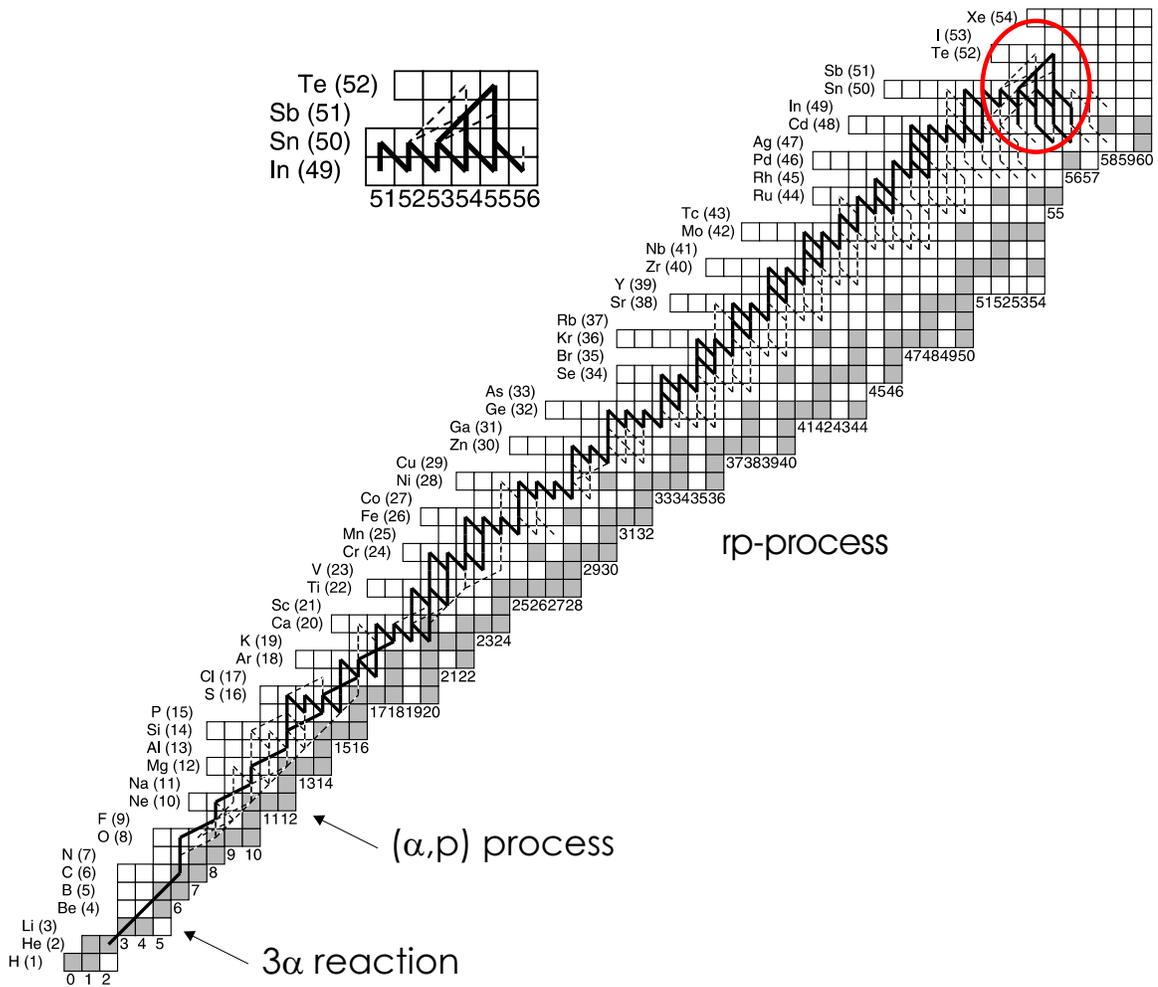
Te (52)
Sb (51)
Sn (50)
In (49)
51 52 53 54 55 56

Xe (54)
I (53)
Te (52)
Sb (51)
Sn (50)
In (49)
Cd (48)
Ag (47)
Pd (46)
Rh (45)
Ru (44)
Tc (43)
Mo (42)
Nb (41)
Zr (40)
Y (39)
Sr (38)
Rb (37)
Kr (36)
Br (35)
Se (34)
As (33)
Ge (32)
Ga (31)
Zn (30)
Cu (29)
Ni (28)
Co (27)
Fe (26)
Mn (25)
Cr (24)
V (23)
Ti (22)
Sc (21)
Ca (20)
K (19)
Ar (18)
Cl (17)
S (16)
P (15)
Si (14)
Al (13)
Mg (12)
Na (11)
Ne (10)
F (9)
O (8)
N (7)
C (6)
B (5)
Be (4)
Li (3)
He (2)
H (1)

58 59 60
56 57
55
51 52 53 54
47 48 49 50
45 46
41 42 43 44
37 38 39 40
33 34 35 36
31 32
29 30
25 26 27 28
23 24
21 22
17 18 19 20
15 16
13 14
11 12
9 10
8
7
6
3 4 5
0 1 2

rp-process

($\alpha$,p) process

3$\alpha$ reaction